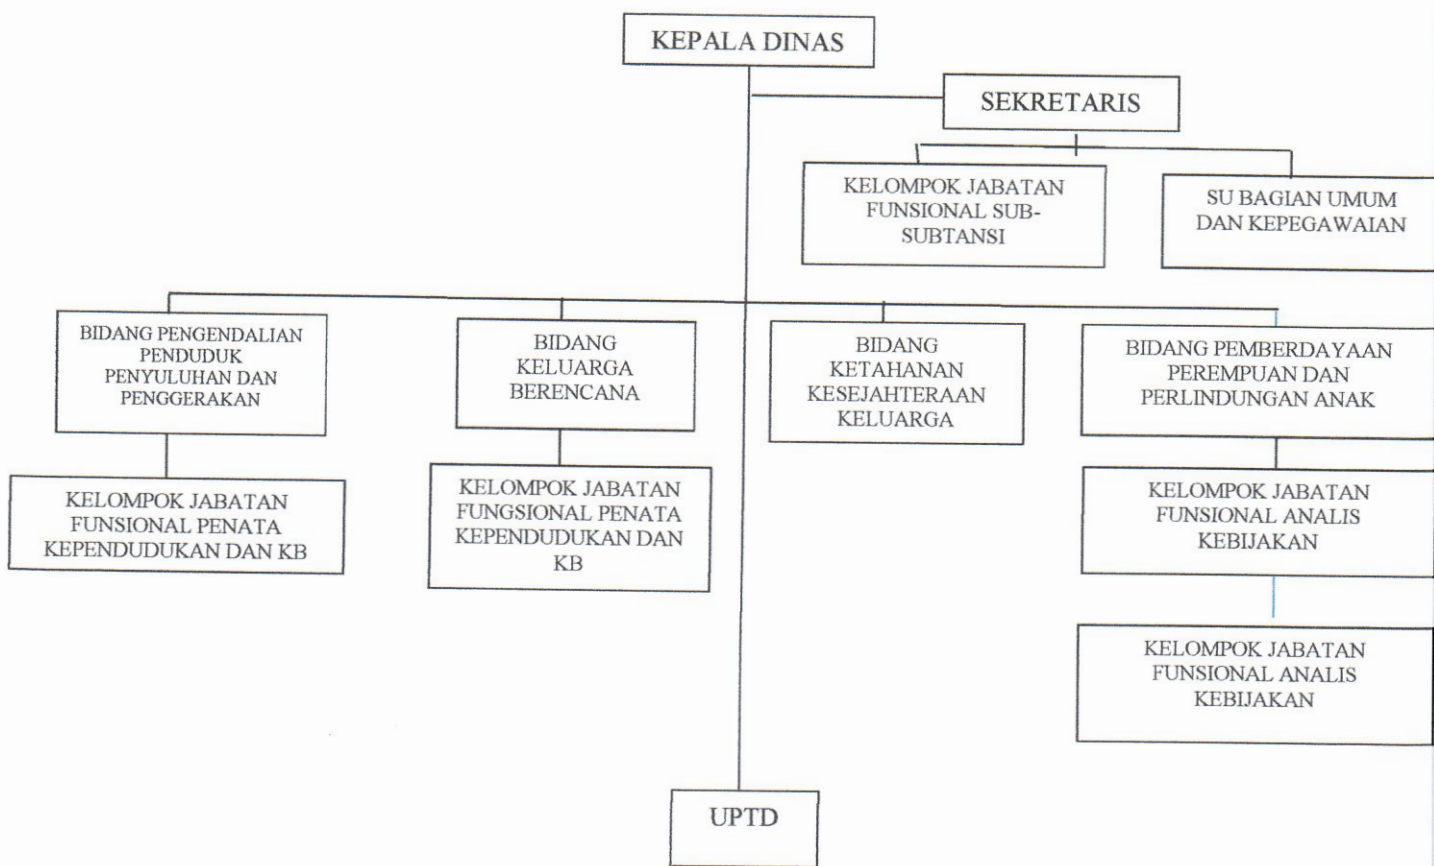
KEPALA DINAS

SEKRETARIS

KELOMPOK JABATAN FUNSIONAL SUB-SUBTANSI

SU BAGIAN UMUM DAN KEPEGAWAIAN

BIDANG PENGENDALIAN PENDUDUK PENYULUHAN DAN PENGGERAKAN

BIDANG KELUARGA BERENCANA

BIDANG KETAHANAN KESEJAHTERAAN KELUARGA

BIDANG PEMBERDAYAAN PEREMPUAN DAN PERLINDUNGAN ANAK

KELOMPOK JABATAN FUNSIONAL PENATA KEPENDUDUKAN DAN KB

KELOMPOK JABATAN FUNGSIONAL PENATA KEPENDUDUKAN DAN KB

KELOMPOK JABATAN FUNSIONAL ANALIS KEBIJAKAN

KELOMPOK JABATAN FUNSIONAL ANALIS KEBIJAKAN

UPTD